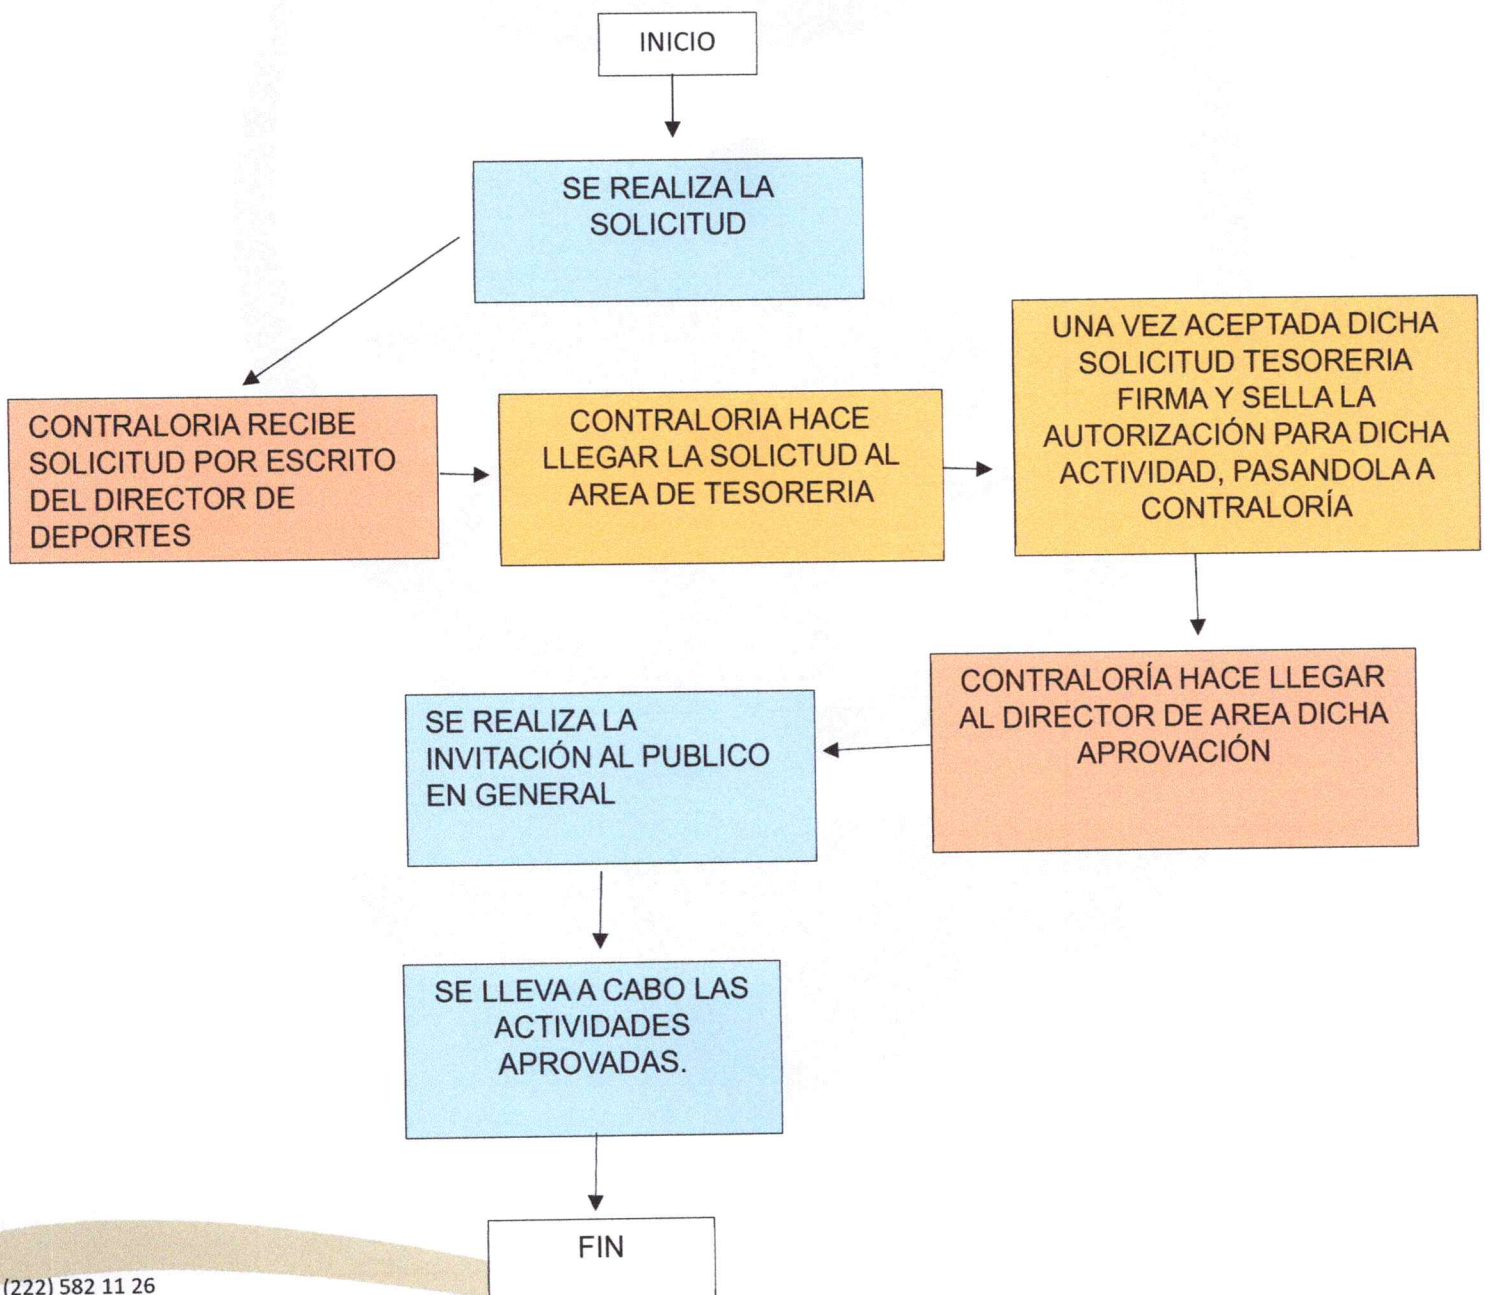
INICIO

SE REALIZA LA SOLICITUD

CONTRALORIA RECIBE SOLICITUD POR ESCRITO DEL DIRECTOR DE DEPORTES

CONTRALORIA HACE LLEGAR LA SOLICTUD AL AREA DE TESORERIA

UNA VEZ ACEPTADA DICHA SOLICITUD TESORERIA FIRMA Y SELLA LA AUTORIZACIÓN PARA DICHA ACTIVIDAD, PASANDOLA A CONTRALORÍA

CONTRALORÍA HACE LLEGAR AL DIRECTOR DE AREA DICHA APROVACIÓN

SE REALIZA LA INVITACIÓN AL PUBLICO EN GENERAL

SE LLEVA A CABO LAS ACTIVIDADES APROVADAS.

FIN

(222) 582 11 26